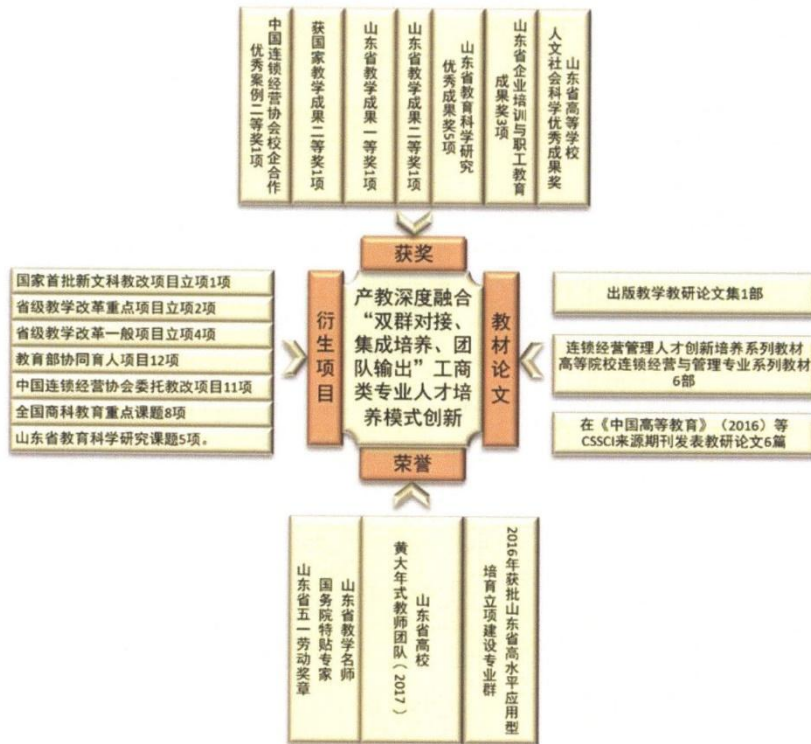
中国连锁经营协会校企合作优秀案例二等奖1项

获国家教学成果二等奖1项

山东省教学成果一等奖1项

山东省教学成果二等奖1项

山东省教育科学研究优秀成果奖5项

山东省企业培训与职工教育成果奖3项

山东省高等学校人文社会科学优秀成果奖

获奖

国家首批新文科教改项目立项1项
省级教学改革重点项目立项2项
省级教学改革一般项目立项4项
教育部协同育人项目12项
中国连锁经营协会委托教改项目11项
全国商科教育重点课题8项
山东省教育科学研究课题5项。

衍生项目

产教深度融合“双群对接、集成培养、团队输出”工商类专业人才培养模式创新

教材论文

出版教学教研论文集1部

连锁经营管理人才创新培养系列教材
高等院校连锁经营与管理专业系列教材6部

在《中国高等教育》（2016）等CSSCI来源期刊发表教研论文6篇

荣誉

山东省五一劳动奖章

山东省教学名师
国务院特贴专家

山东省高校黄大年式教师团队（2017）

2016年获批山东省高水平应用型培育立项建设专业群